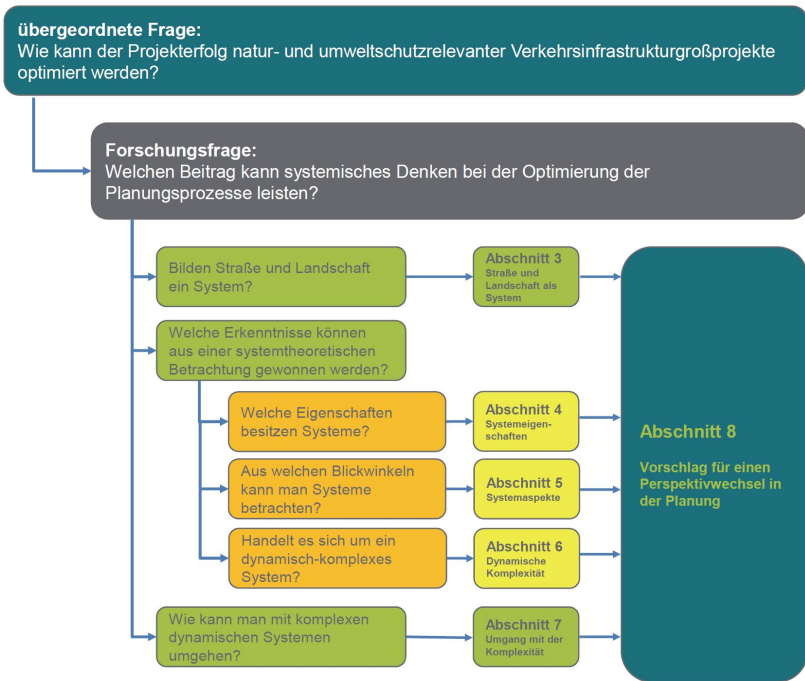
übergeordnete Frage:
Wie kann der Projekterfolg natur- und umweltschutzrelevanter Verkehrsinfrastrukturgroßprojekte optimiert werden?

Forschungsfrage:
Welchen Beitrag kann systemisches Denken bei der Optimierung der Planungsprozesse leisten?

Bilden Straße und Landschaft ein System?

Abschnitt 3
Straße und Landschaft als System

Welche Erkenntnisse können aus einer systemtheoretischen Betrachtung gewonnen werden?

Welche Eigenschaften besitzen Systeme?

Abschnitt 4
Systemeigenschaften

Aus welchen Blickwinkeln kann man Systeme betrachten?

Abschnitt 5
Systemaspekte

Handelt es sich um ein dynamisch-komplexes System?

Abschnitt 6
Dynamische Komplexität

Wie kann man mit komplexen dynamischen Systemen umgehen?

Abschnitt 7
Umgang mit der Komplexität

Abschnitt 8

Vorschlag für einen Perspektivwechsel in der Planung